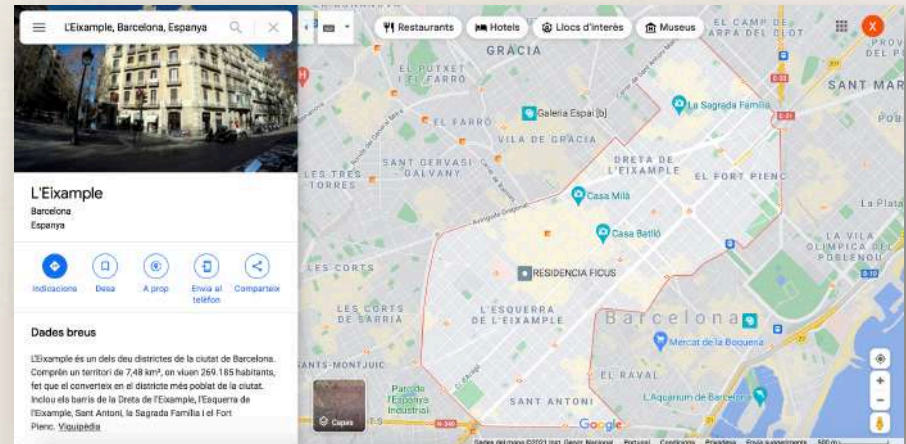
L'Eixample, Barcelona, Espanya

Restaurants
Hotels
Llocs d'interès
Museus

L'Eixample
Barcelona
Espanya

Indicacions
Desa
A prop
Envia al telèfon
Comparteix

Dades breus

L'Eixample és un dels deu districtes de la ciutat de Barcelona. Comprèn un territori de 7,48 km², on viuen 269.185 habitants, fet que el converteix en el districte més poblat de la ciutat. Inclou els barris de la Dreta de l'Eixample, l'Esquerra de l'Eixample, Sant Antoni, la Sagrada Família i el Fort Pienc. Viquipèdia

GRÀCIA
EL CAMP DE L'ARPA DEL CLOT
EL PUTXET I EL FARRÒ
SANT MAR
PROV
EL FARRÒ
Galeria Espai [b]
La Sagrada Família
VILA DE GRÀCIA
SANT GERVASI - GALVANY
LES TRES TORRES
DRETA DE L'EIXAMPLE
EL FORT PIENC
Casa Milà
Casa Batlló
LA VILA OLÍMPICA DEL POBLENOU
LES CORTS
RESIDENCIA FICUS
LES CORTS DE SARRIÀ
L'ESQUERRA DE L'EIXAMPLE
Barcelona
Mercat de la Boqueria
SANTS-MONTJUÏC
EL RAVAL
Parc de l'Espanya Industrial
SANT ANTONI
L'Aquàrium de Barcelona
Capes
Google
Dades del mapa ©2021 Inst. Geogr. Nacional